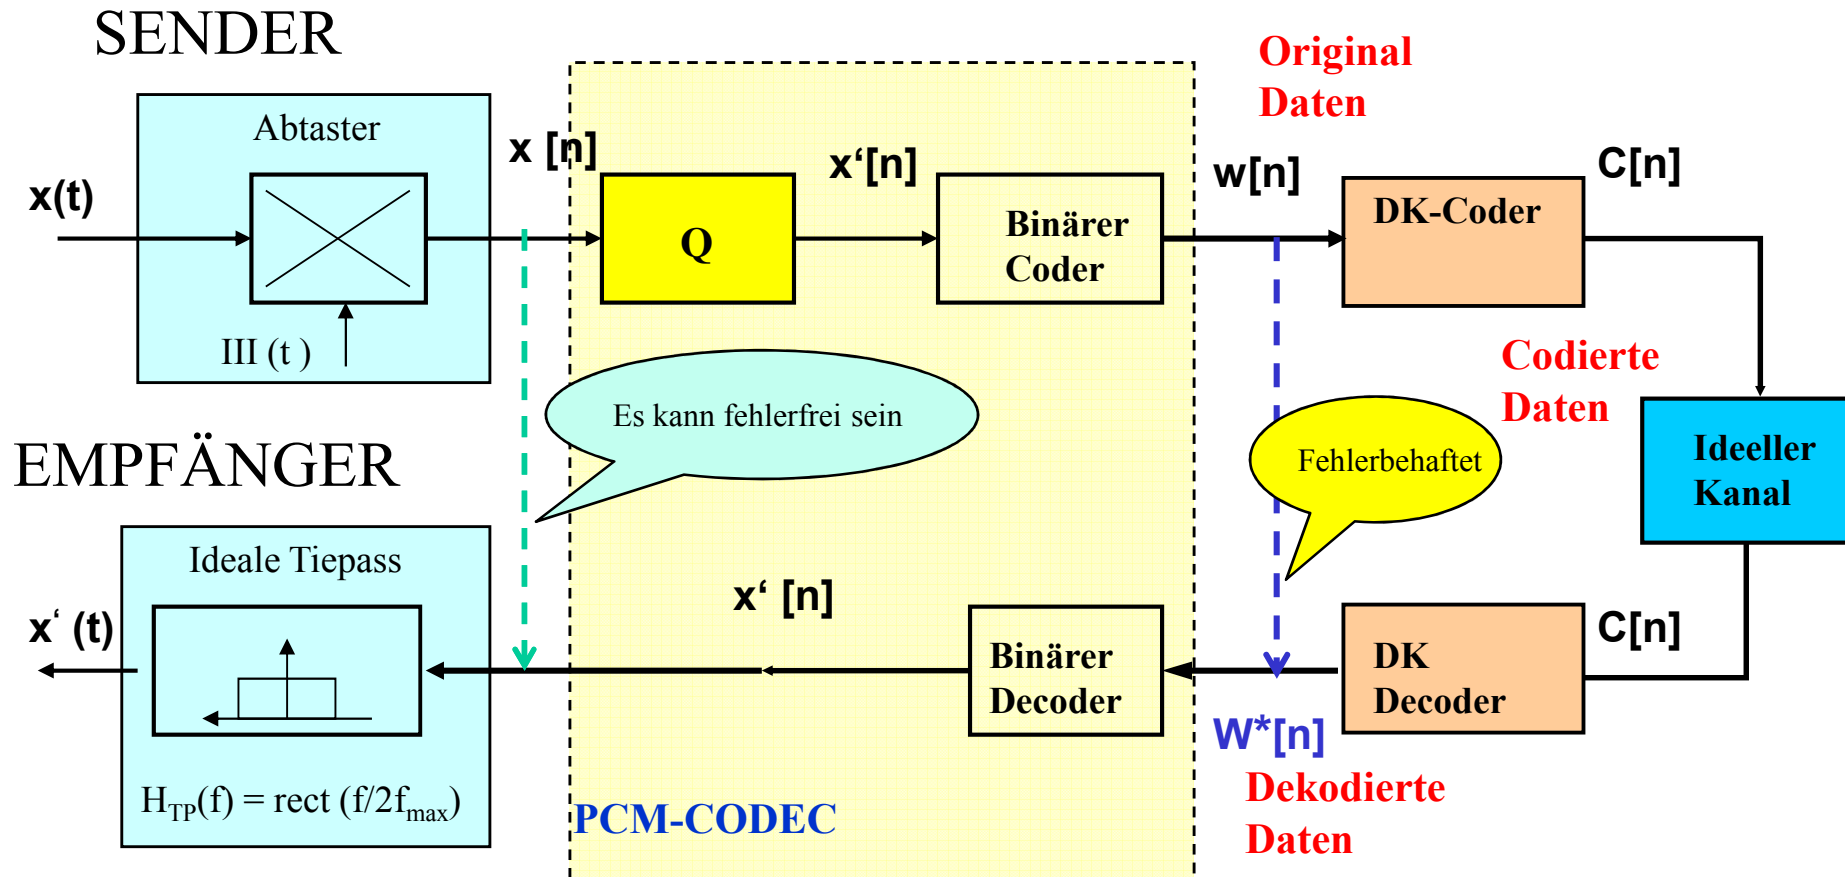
SENDER

Original Daten

Abtaster

x [n]

x(t)

x‘[n]

Q

Binärer Coder

w[n]

DK-Coder

C[n]

III (t )

Codierte Daten

Es kann fehlerfrei sein

Fehlerbehaftet

Ideeller Kanal

EMPFÄNGER

Ideale Tiepass

x‘ [n]

x‘ (t)

Binärer Decoder

DK Decoder

C[n]

W*[n]

$H_{TP}(f) = rect (f/2f_{max})$

PCM-CODEC

Dekodierte Daten